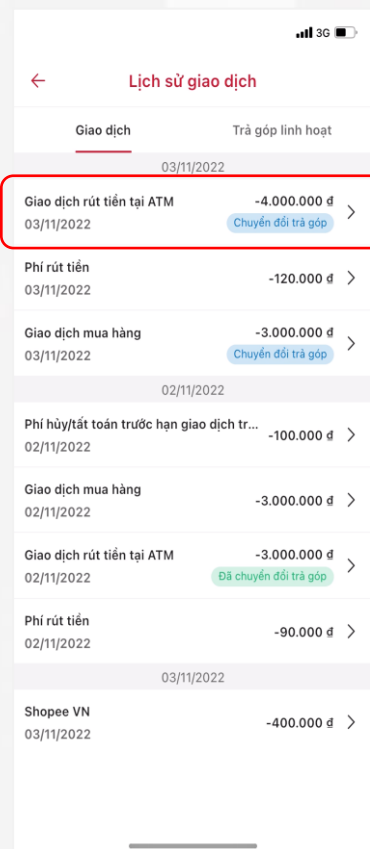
3G

Lịch sử giao dịch

Giao dịch

Trả góp linh hoạt

03/11/2022

Giao dịch rút tiền tại ATM
03/11/2022
-4.000.000 đ
Chuyển đổi trả góp

Phí rút tiền
03/11/2022
-120.000 đ

Giao dịch mua hàng
03/11/2022
-3.000.000 đ
Chuyển đổi trả góp

02/11/2022

Phí hủy/tất toán trước hạn giao dịch tr...
02/11/2022
-100.000 đ

Giao dịch mua hàng
02/11/2022
-3.000.000 đ

Giao dịch rút tiền tại ATM
02/11/2022
-3.000.000 đ
Đã chuyển đổi trả góp

Phí rút tiền
02/11/2022
-90.000 đ

03/11/2022

Shopee VN
03/11/2022
-400.000 đ